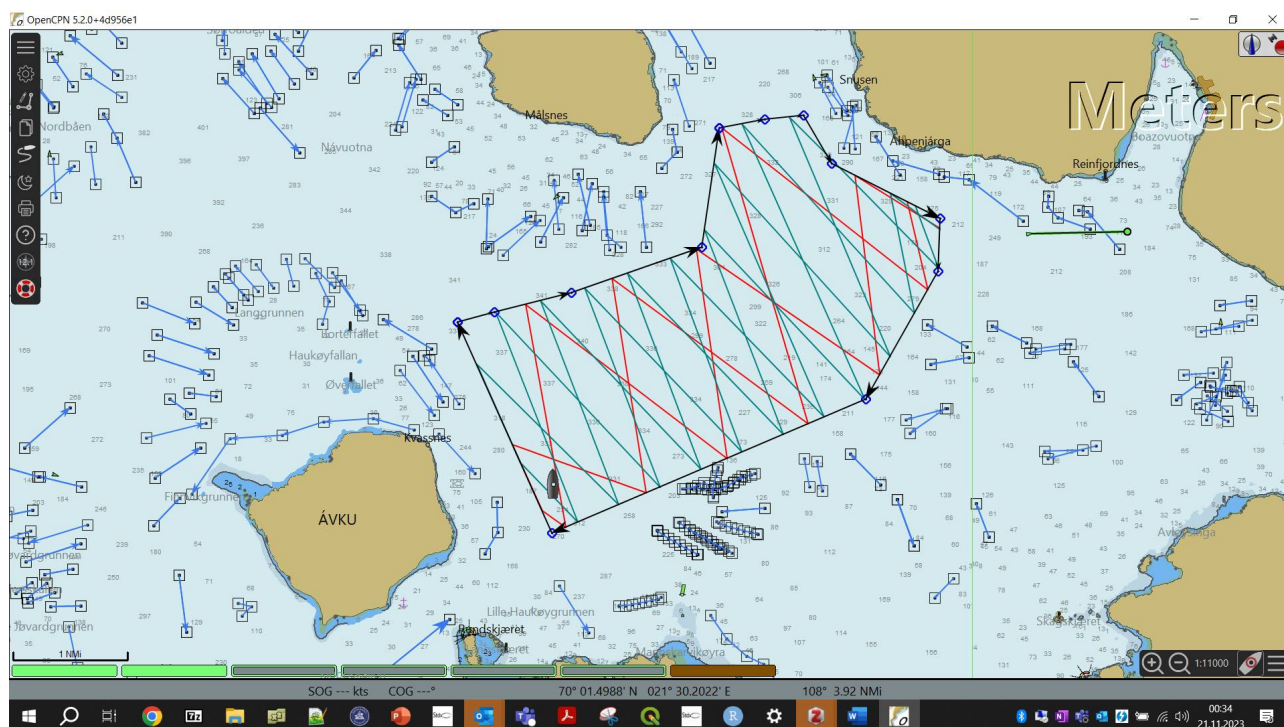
OpenCPN 5.2.0+4d956e1

Meters

Nordbåen
Návuotna
Målsnes
Snusen
Ánpenjárga
Reinfjordnes
Boazovuotna
Langgrunnen
Borterfallet
Haukøyfallan
Øvrefallet
Kvassnes
ÁVKU
Fiskgrunnen
Øvardgrunnen
Lille Haukøygrunnen
Rodskjæret
Skjæret
Avkunga
Skagskjæret
Mikøyra

1 NMi

1:11000

SOG --- kts   COG ---°   70° 01.4988' N   021° 30.2022' E   108° 3.92 NMi

00:34
21.11.2023